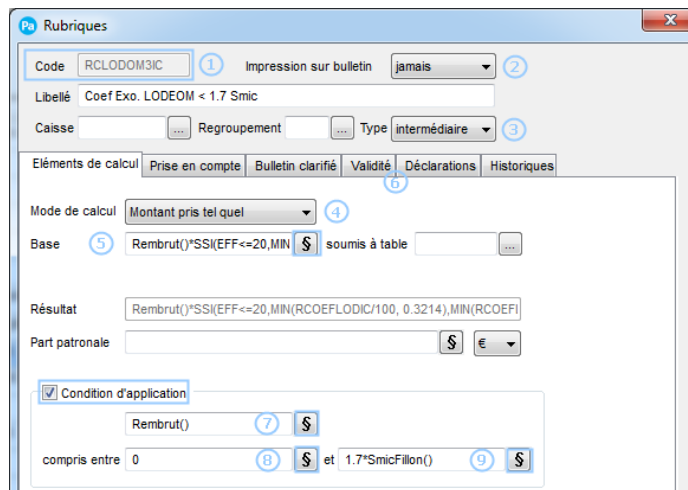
Pa Rubriques

Code RCLODOM3IC ① Impression sur bulletin jamais ②

Libellé Coef Exo. LODEOM < 1.7 Smic

Caisse ... Regroupement ... Type intermédiaire ③

Eléments de calcul | Prise en compte | Bulletin clarifié | Validité | Déclarations | Historiques
⑥

Mode de calcul Montant pris tel quel ④

Base ⑤ Rembrut()*SSI(EFF<=20,MIN § soumis à table ...

Résultat Rembrut()*SSI(EFF<=20,MIN(RCOEFLODIC/100, 0.3214),MIN(RCOEFI

Part patronale § €

☑ Condition d'application

Rembrut() ⑦ §

compris entre 0 ⑧ § et 1.7*SmicFillon() ⑨ §